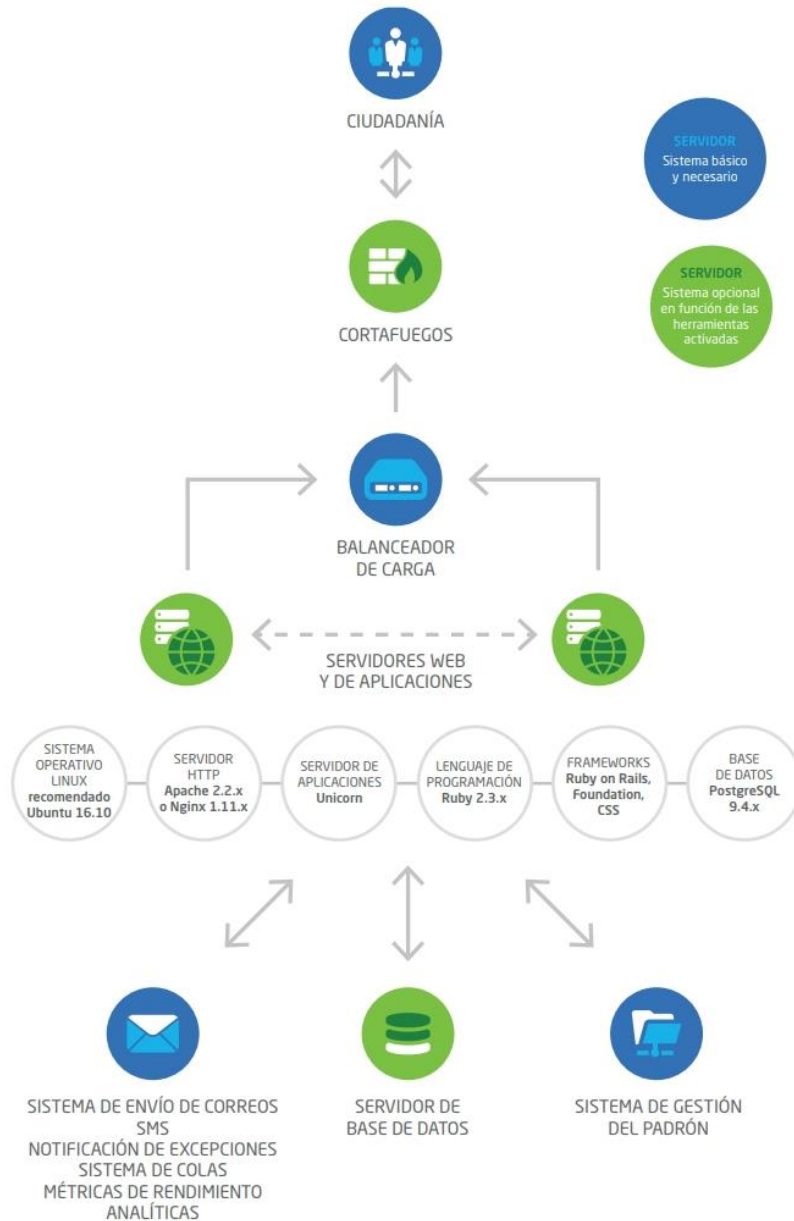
CIUDADANÍA

SERVIDOR
Sistema básico y necesario

CORTAFUEGOS

SERVIDOR
Sistema opcional en función de las herramientas activadas

BALANCEADOR DE CARGA

SERVIDORES WEB Y DE APLICACIONES

SISTEMA OPERATIVO LINUX recomendado Ubuntu 16.10

SERVIDOR HTTP Apache 2.2.x o Nginx 1.11.x

SERVIDOR DE APLICACIONES Unicorn

LENGUAJE DE PROGRAMACIÓN Ruby 2.3.x

FRAMEWORKS Ruby on Rails, Foundation, CSS

BASE DE DATOS PostgreSQL 9.4.x

SISTEMA DE ENVÍO DE CORREOS
SMS
NOTIFICACIÓN DE EXCEPCIONES
SISTEMA DE COLAS
MÉTRICAS DE RENDIMIENTO
ANALÍTICAS

SERVIDOR DE BASE DE DATOS

SISTEMA DE GESTIÓN DEL PADRÓN